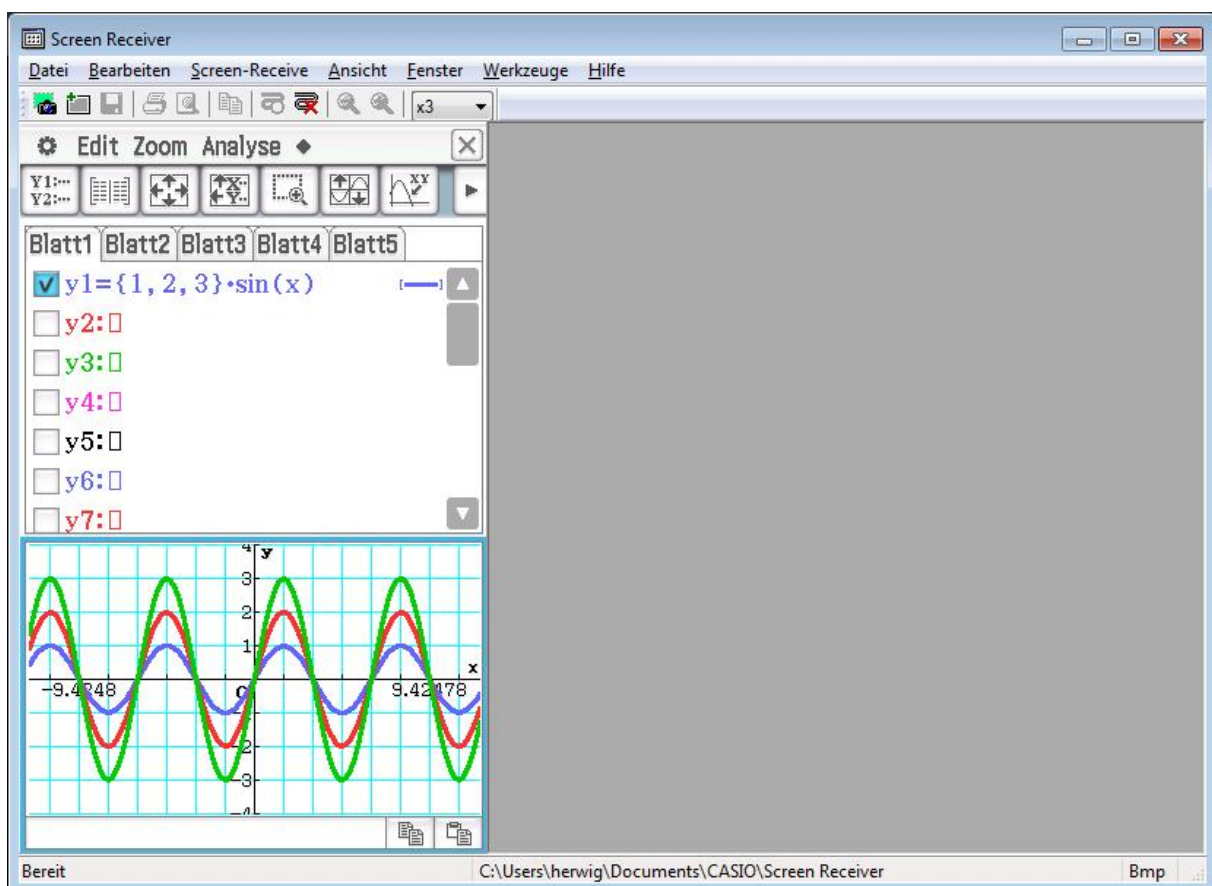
Screen Receiver

Datei Bearbeiten Screen-Receive Ansicht Fenster Werkzeuge Hilfe

x3

Edit Zoom Analyse ◆

Y1:
Y2:

Blatt1 Blatt2 Blatt3 Blatt4 Blatt5

y1={1, 2, 3}·sin(x)
y2:
y3:
y4:
y5:
y6:
y7:

4 y
3
2
1
x
-9.4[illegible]248
0
9.42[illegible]478
-1
-2
-3
-4

Bereit
C:\Users\herwig\Documents\CASIO\Screen Receiver
Bmp